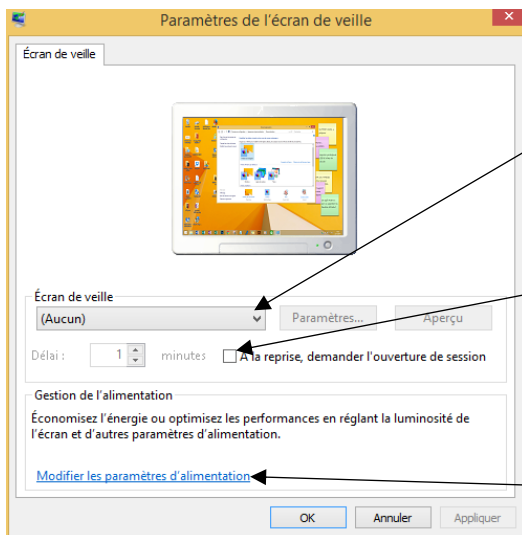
Paramètres de l'écran de veille

Écran de veille

Écran de veille

(Aucun)

Paramètres...

Aperçu

Délai : 1 minutes

À la reprise, demander l'ouverture de session

Gestion de l'alimentation

Économisez l'énergie ou optimisez les performances en réglant la luminosité de l'écran et d'autres paramètres d'alimentation.

Modifier les paramètres d'alimentation

OK

Annuler

Appliquer